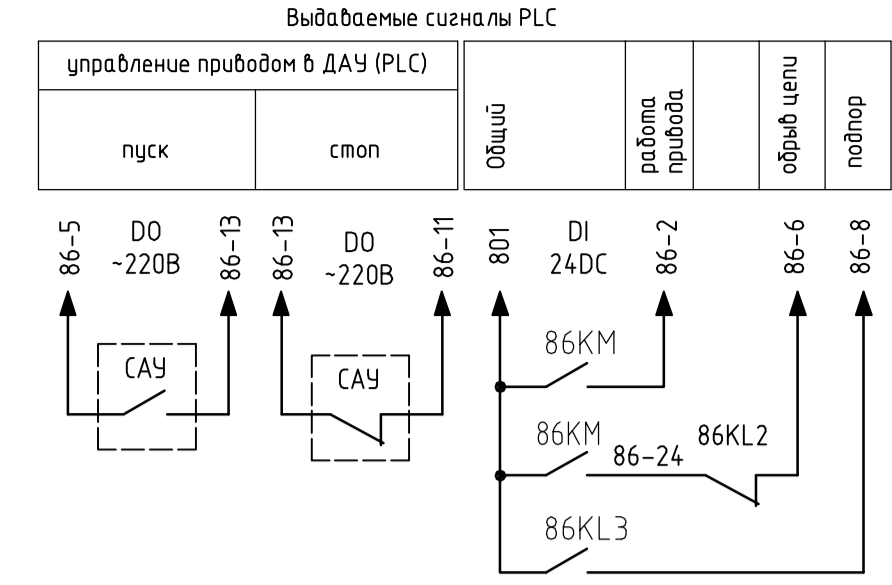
Выдаваемые сигналы PLC

| управление приводом в ДАУ (PLC) | | Общий | работа привода | | обрыв цепи | подпор |
|---|---|---|---|---|---|---|
| пуск | стоп | | | | | |

86-5 DO ~220В 86-13
86-13 DO ~220В 86-11
801 DI 24DC 86-2
86-6
86-8

САУ

САУ

86KM

86KM

86-24

86KL2

86KL3